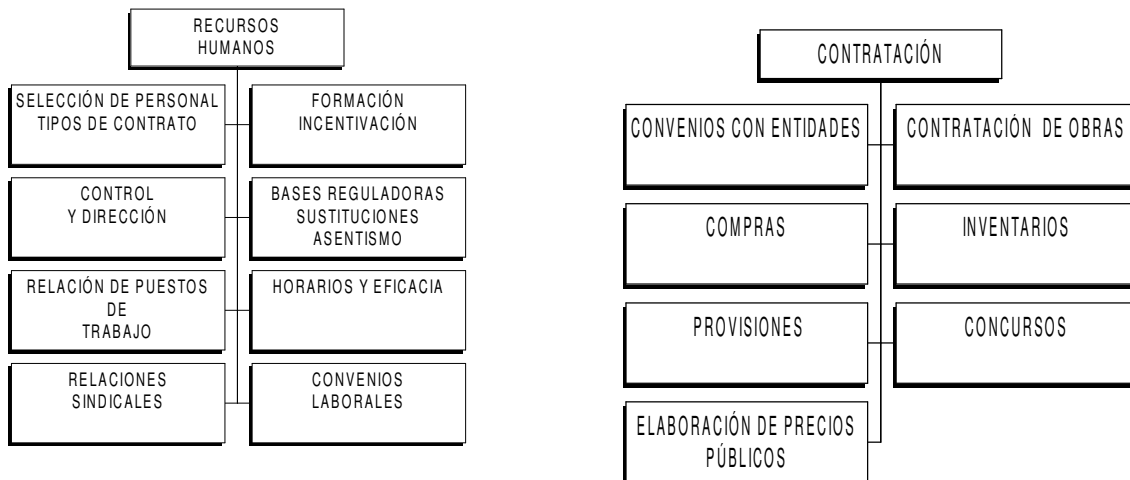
RECURSOS HUMANOS

SELECCIÓN DE PERSONAL TIPOS DE CONTRATO

FORMACIÓN INCENTIVACIÓN

CONTROL Y DIRECCIÓN

BASES REGULADORAS SUSTITUCIONES ASENTISMO

RELACIÓN DE PUESTOS DE TRABAJO

HORARIOS Y EFICACIA

RELACIONES SINDICALES

CONVENIOS LABORALES

CONTRATACIÓN

CONVENIOS CON ENTIDADES

CONTRATACIÓN DE OBRAS

COMPRAS

INVENTARIOS

PROVISIONES

CONCURSOS

ELABORACIÓN DE PRECIOS PÚBLICOS